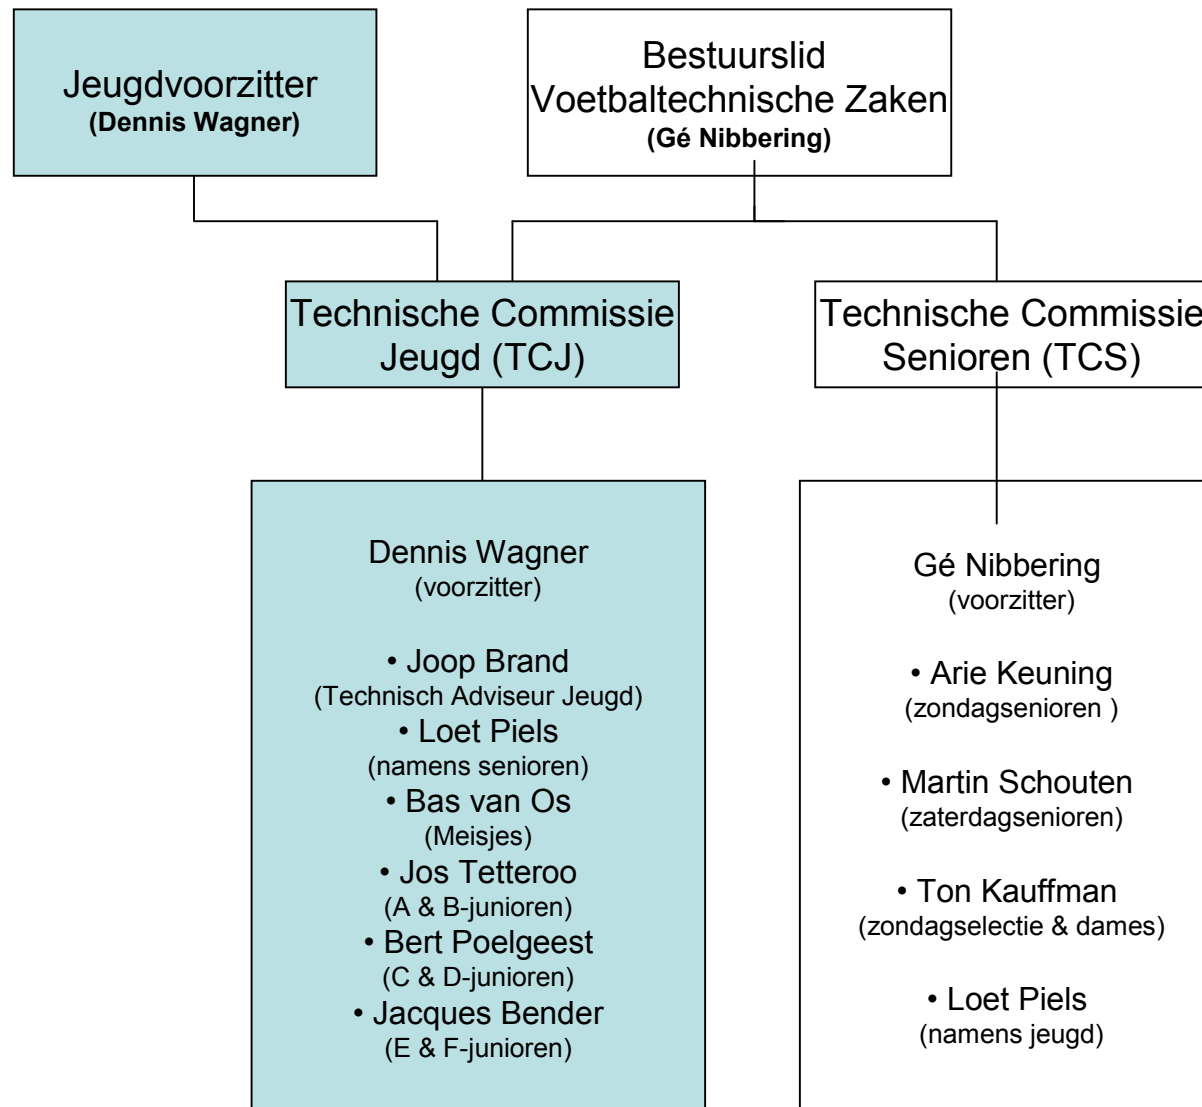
Jeugdvoorzitter
**(Dennis Wagner)**

Bestuurslid
Voetbaltechnische Zaken
**(Gé Nibbering)**

Technische Commissie
Jeugd (TCJ)

Technische Commissie
Senioren (TCS)

Dennis Wagner
(voorzitter)

• Joop Brand
(Technisch Adviseur Jeugd)
• Loet Piels
(namens senioren)
• Bas van Os
(Meisjes)
• Jos Tetteroo
(A & B-junioren)
• Bert Poelgeest
(C & D-junioren)
• Jacques Bender
(E & F-junioren)

Gé Nibbering
(voorzitter)

• Arie Keuning
(zondagsenioren )

• Martin Schouten
(zaterdagsenioren)

• Ton Kauffman
(zondagselectie & dames)

• Loet Piels
(namens jeugd)